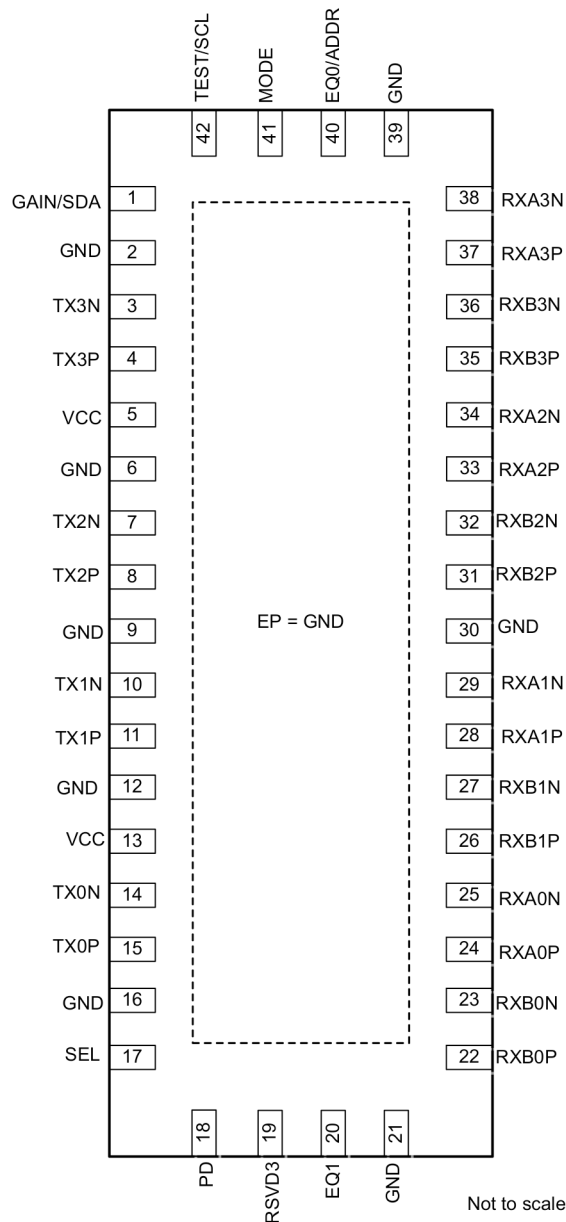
TEST/SCL 42
MODE 41
EQ0/ADDR 40
GND 39

GAIN/SDA 1
GND 2
TX3N 3
TX3P 4
VCC 5
GND 6
TX2N 7
TX2P 8
GND 9
TX1N 10
TX1P 11
GND 12
VCC 13
TX0N 14
TX0P 15
GND 16
SEL 17

EP = GND

38 RXA3N
37 RXA3P
36 RXB3N
35 RXB3P
34 RXA2N
33 RXA2P
32 RXB2N
31 RXB2P
30 GND
29 RXA1N
28 RXA1P
27 RXB1N
26 RXB1P
25 RXA0N
24 RXA0P
23 RXB0N
22 RXB0P

18 PD
19 RSVD3
20 EQ1
21 GND

Not to scale